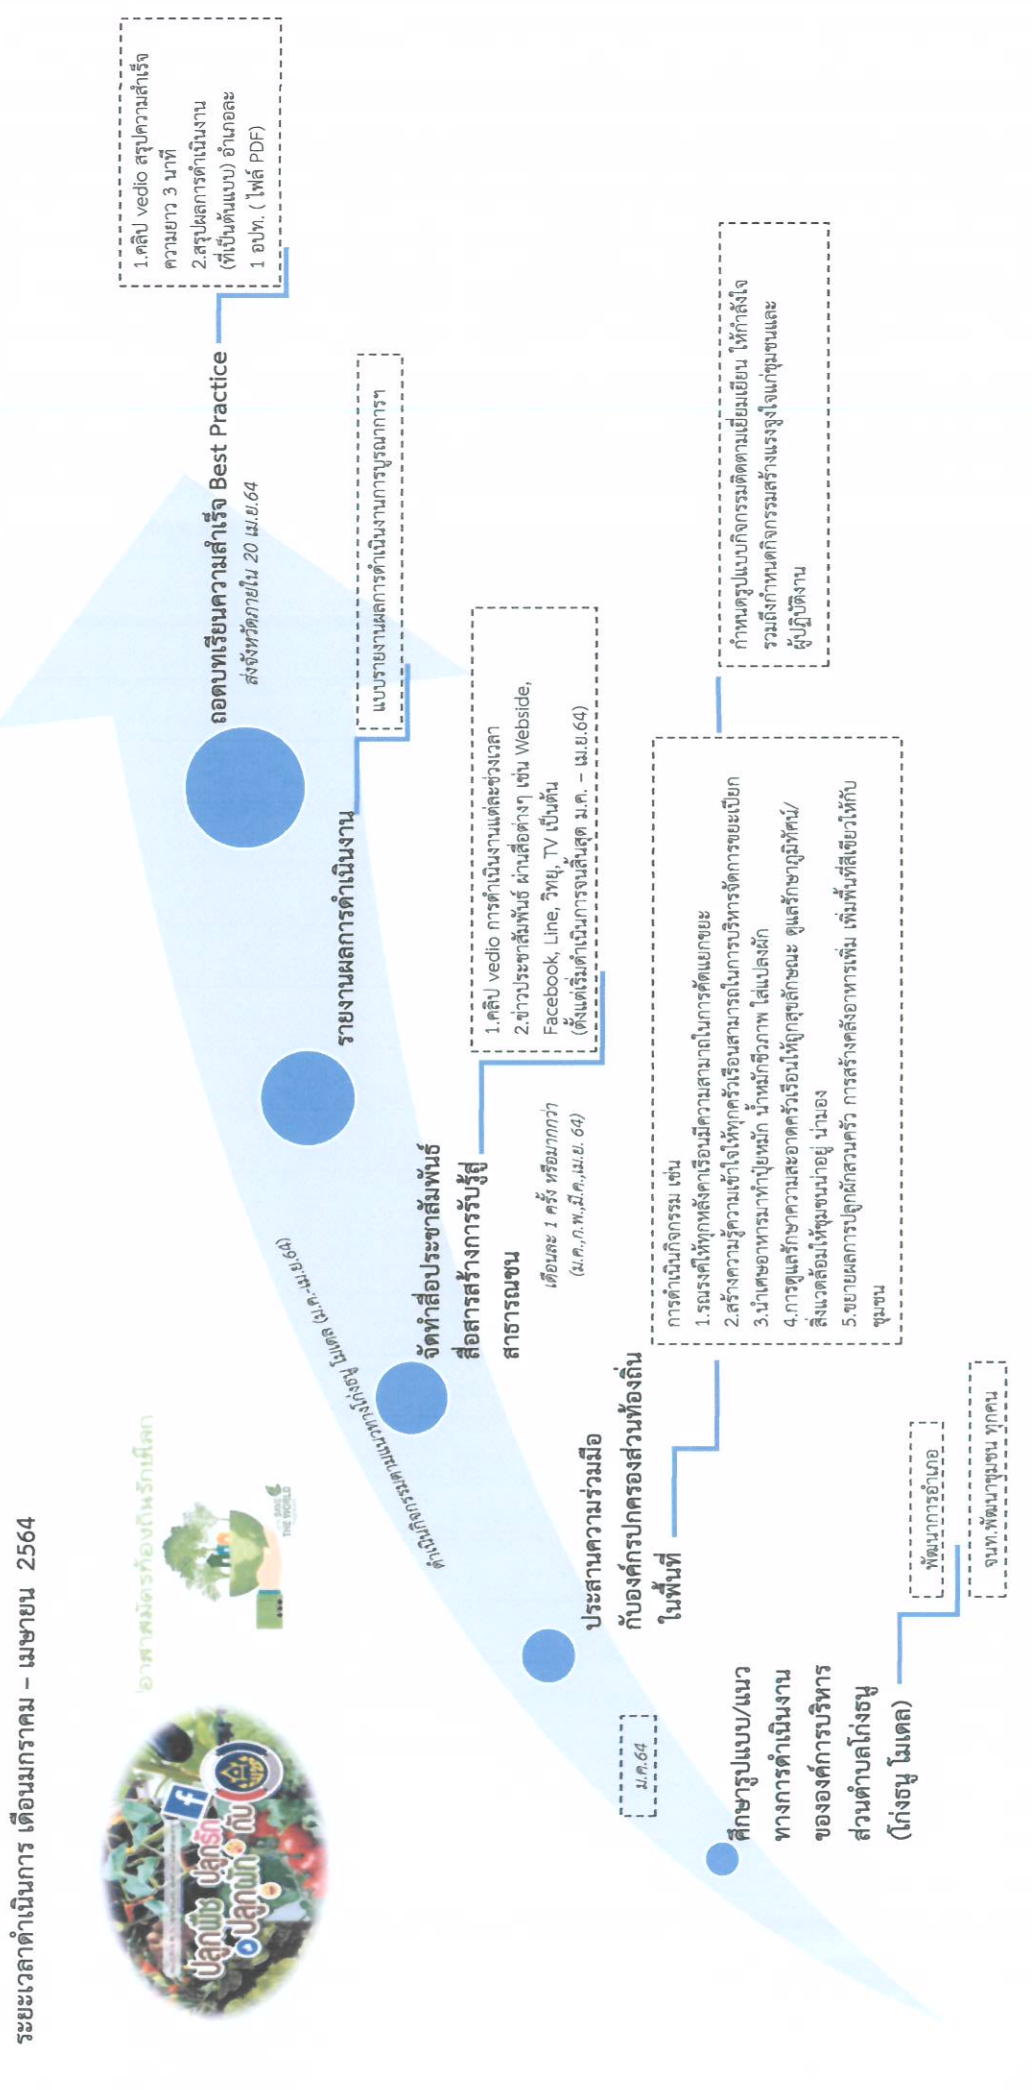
ระยะเวลาดำเนินการ เดือนมกราคม – เมษายน 2564

ปลูกผัก ปลูกรัก ปลูกผักกินกับ

อาสาสมัครท้องถิ่นรักษ์โลก

SAVE THE WORLD

ม.ค.64

ศึกษารูปแบบ/แนวทางการดำเนินงานขององค์การบริหารส่วนตำบลโก่งธนู (โก่งธนู โมเดล)

พัฒนาการอำเภอ

จนท.พัฒนาชุมชน ทุกคน

ประสานความร่วมมือกับองค์กรปกครองส่วนท้องถิ่นในพื้นที่

ดำเนินกิจกรรมตามแนวทางโก่งธนู โมเดล (ม.ค.-เม.ย.64)

การดำเนินกิจกรรม เช่น
1.รณรงค์ให้ทุกหลังคาเรือนมีความสามารถในการคัดแยกขยะ
2.สร้างความรู้ความเข้าใจให้ทุกครัวเรือนสามารถในการบริหารจัดการขยะเปียก
3.นำเศษอาหารมาทำปุ๋ยหมัก น้ำหมักชีวภาพ ใส่แปลงผัก
4.การดูแลรักษาความสะอาดครัวเรือนให้ถูกสุขลักษณะ ดูแลรักษาภูมิทัศน์/สิ่งแวดล้อมให้ชุมชนน่าอยู่ น่ามอง
5.ขยายผลการปลูกผักสวนครัว การสร้างคลังอาหารเพิ่ม เพิ่มพื้นที่สีเขียวให้กับชุมชน

กำหนดรูปแบบกิจกรรมติดตามเยี่ยมเยียน ให้กำลังใจ รวมถึงกำหนดกิจกรรมสร้างแรงจูงใจแก่ชุมชนและผู้ปฏิบัติงาน

จัดทำสื่อประชาสัมพันธ์ สื่อสารสร้างการรับรู้สาธารณชน

เดือนละ 1 ครั้ง หรือมากกว่า (ม.ค.,ก.พ.,มี.ค.,เม.ย. 64)

1.คลิป vedio การดำเนินงานแต่ละช่วงเวลา
2.ข่าวประชาสัมพันธ์ ผ่านสื่อต่างๆ เช่น Webside, Facebook, Line, วิทยุ, TV เป็นต้น
(ตั้งแต่เริ่มดำเนินการจนสิ้นสุด ม.ค. – เม.ย.64)

รายงานผลการดำเนินงาน

แบบรายงานผลการดำเนินงานการบูรณาการฯ

ถอดบทเรียนความสำเร็จ Best Practice
ส่งจังหวัดภายใน 20 เม.ย.64

1.คลิป vedio สรุปความสำเร็จ ความยาว 3 นาที
2.สรุปผลการดำเนินงาน (ที่เป็นต้นแบบ) อำเภอละ 1 อปท. ( ไฟล์ PDF)